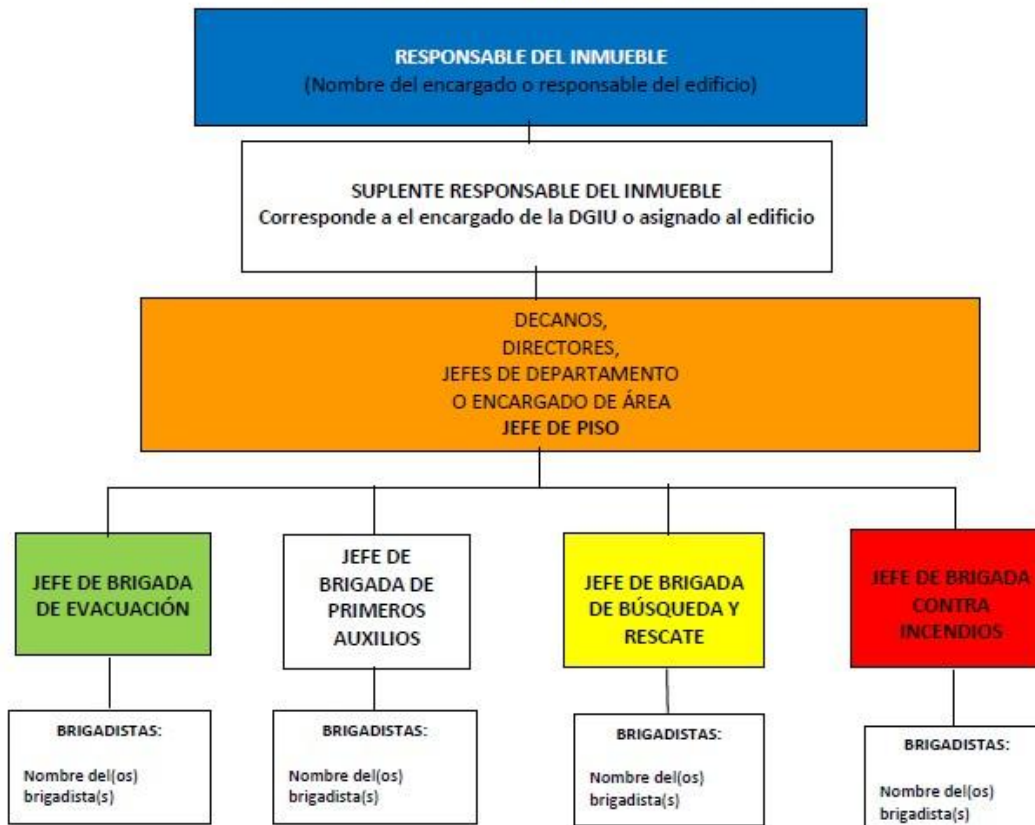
RESPONSABLE DEL INMUEBLE
(Nombre del encargado o responsable del edificio)

SUPLENTE RESPONSABLE DEL INMUEBLE
Corresponde a el encargado de la DGIU o asignado al edificio

DECANOS,
DIRECTORES,
JEFES DE DEPARTAMENTO
O ENCARGADO DE ÁREA
JEFE DE PISO

JEFE DE BRIGADA DE EVACUACIÓN

BRIGADISTAS:

Nombre del(os) brigadista(s)

JEFE DE BRIGADA DE PRIMEROS AUXILIOS

BRIGADISTAS:

Nombre del(os) brigadista(s)

JEFE DE BRIGADA DE BÚSQUEDA Y RESCATE

BRIGADISTAS:

Nombre del(os) brigadista(s)

JEFE DE BRIGADA CONTRA INCENDIOS

BRIGADISTAS:

Nombre del(os) brigadista(s)